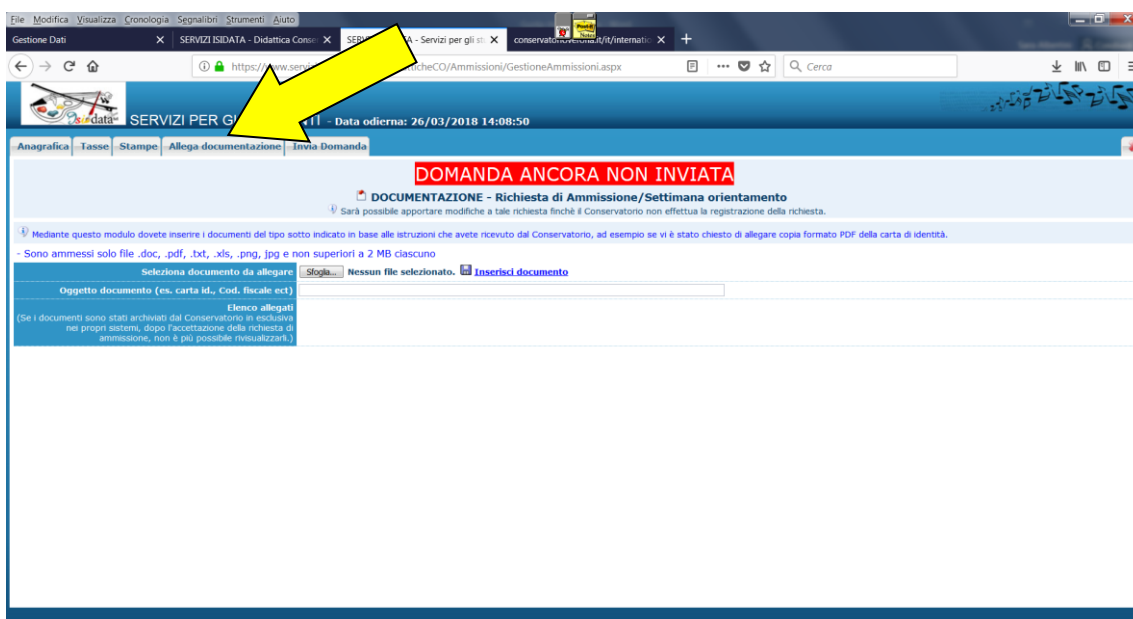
File Modifica Visualizza Cronologia Segnalibri Strumenti Aiuto

Gestione Dati × SERVIZI ISIDATA - Didattica Conse × SERV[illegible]ATA - Servizi per gli st × conservato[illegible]verona.it/it/internati ×

https://www.servi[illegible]ticheCO/Ammissioni/GestioneAmmissioni.aspx

Cerca

isidata SERVIZI PER GL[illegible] - Data odierna: 26/03/2018 14:08:50

Anagrafica Tasse Stampe Allega documentazione Invia Domanda

DOMANDA ANCORA NON INVIATA

DOCUMENTAZIONE - Richiesta di Ammissione/Settimana orientamento

Sarà possibile apportare modifiche a tale richiesta finchè il Conservatorio non effettua la registrazione della richiesta.

Mediante questo modulo dovete inserire i documenti del tipo sotto indicato in base alle istruzioni che avete ricevuto dal Conservatorio, ad esempio se vi è stato chiesto di allegare copia formato PDF della carta di identità.

- Sono ammessi solo file .doc, .pdf, .txt, .xls, .png, jpg e non superiori a 2 MB ciascuno

| Seleziona documento da allegare | Sfoglia... Nessun file selezionato. Inserisci documento |
|---|---|
| Oggetto documento (es. carta id., Cod. fiscale ect) | |
| Elenco allegati (Se i documenti sono stati archiviati dal Conservatorio in esclusiva nei propri sistemi, dopo l'accettazione della richiesta di ammissione, non è più possibile rivisualizzarli.) | |